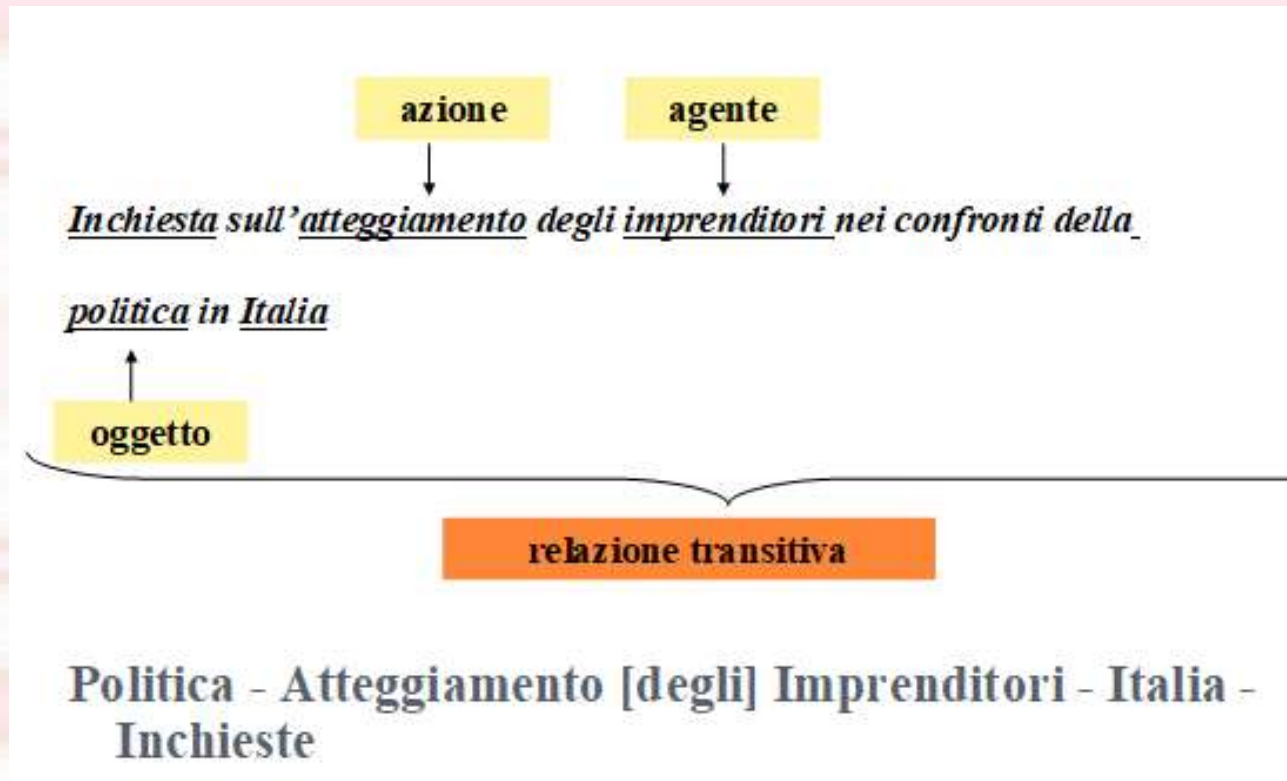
azione

agente

Inchiesta sull'atteggiamento degli imprenditori nei confronti della politica in Italia

oggetto

relazione transitiva

Politica - Atteggiamento [degli] Imprenditori - Italia - Inchieste